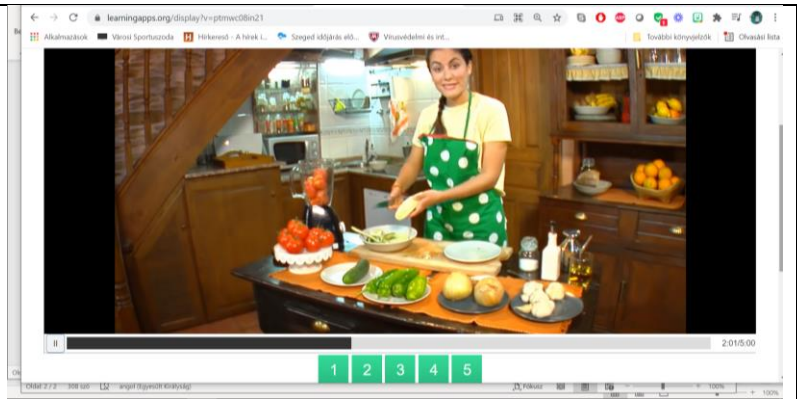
learningapps.org/display?v=ptmwc08in21

Alkalmazások Városi Sportuszoda Hírkereső - A hírek i... Szeged időjárás elő... Vírusvédelmi és int... További könyvjelzők Olvasási lista

2:01/5:00

1 2 3 4 5

Oldal: 2 / 2 308 szó angol (Egyesült Királyság) Fókusz 100%